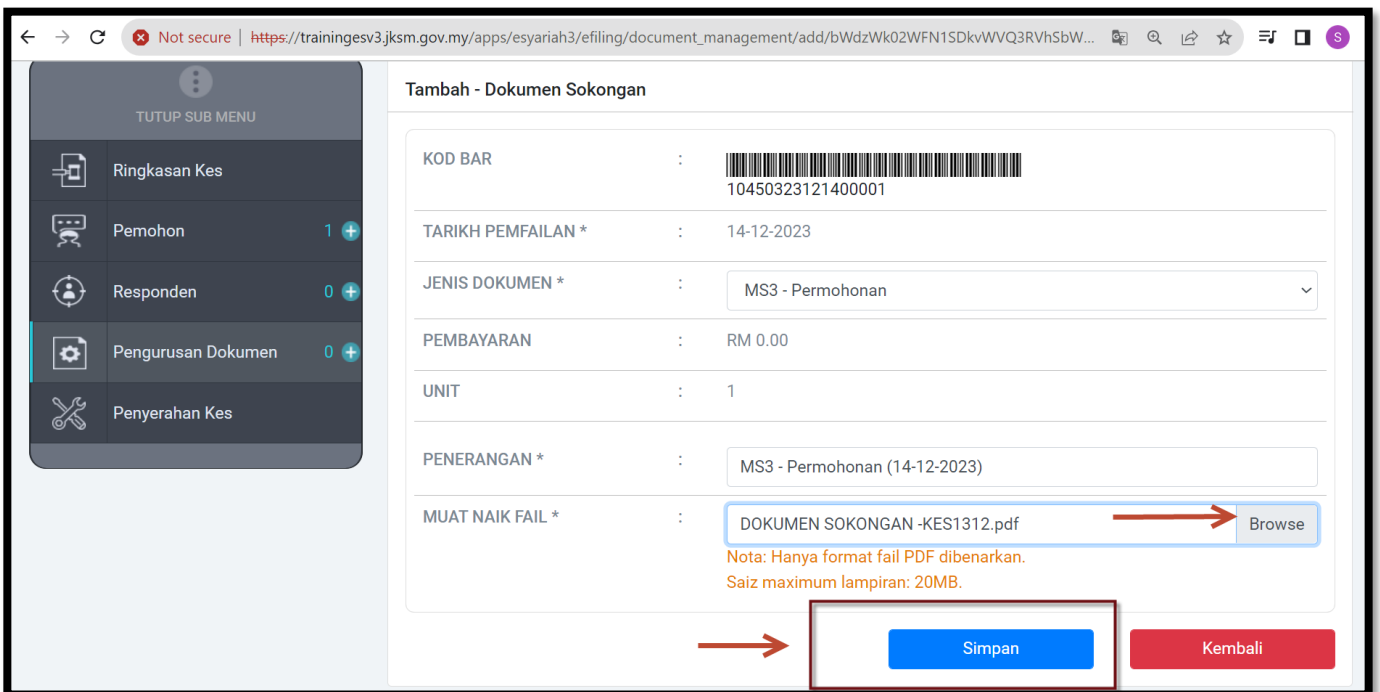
Not secure | https://trainingesv3.jksm.gov.my/apps/esyariah3/efiling/document_management/add/bWdzWk02WFN1SDkvWVQ3RVhSbW...

S

TUTUP SUB MENU

Ringkasan Kes

Pemohon 1

Responden 0

Pengurusan Dokumen 0

Penyerahan Kes

Tambah - Dokumen Sokongan

KOD BAR : 10450323121400001

TARIKH PEMFAILAN * : 14-12-2023

JENIS DOKUMEN * : MS3 - Permohonan

PEMBAYARAN : RM 0.00

UNIT : 1

PENERANGAN * : MS3 - Permohonan (14-12-2023)

MUAT NAIK FAIL * : DOKUMEN SOKONGAN -KES1312.pdf Browse

Nota: Hanya format fail PDF dibenarkan.

Saiz maximum lampiran: 20MB.

Simpan

Kembali